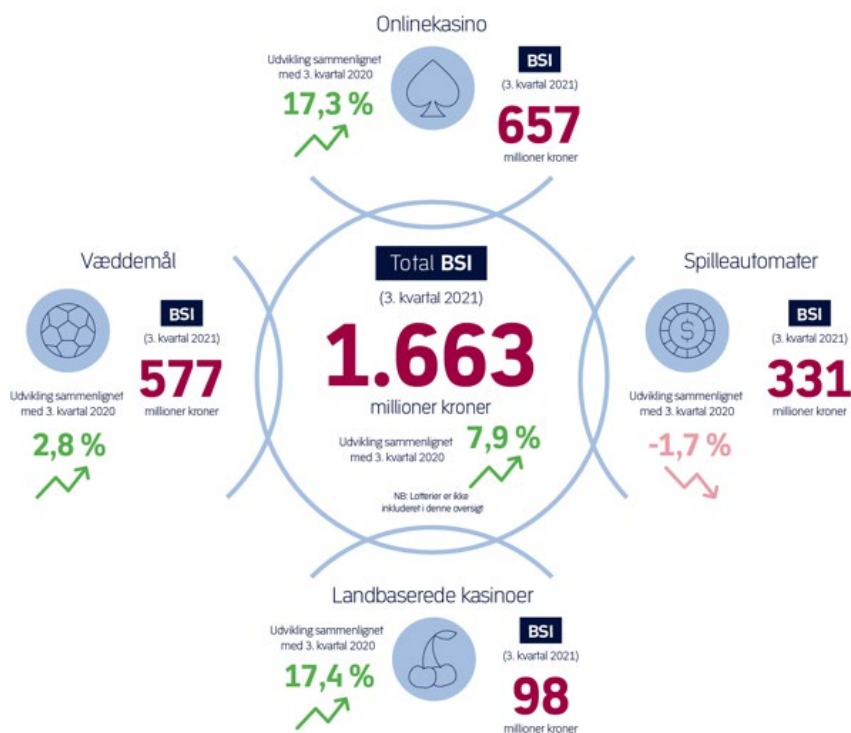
Onlinekasino

Udvikling sammenlignet med 3. kvartal 2020

17,3 %

BSI

(3. kvartal 2021)

657

millioner kroner

Væddemål

BSI

(3. kvartal 2021)

577

millioner kroner

Udvikling sammenlignet med 3. kvartal 2020

2,8 %

Total BSI

(3. kvartal 2021)

1.663

millioner kroner

Udvikling sammenlignet med 3. kvartal 2020

7,9 %

NB: Lotterier er ikke inkluderet i denne oversigt

Spilleautomater

BSI

(3. kvartal 2021)

331

millioner kroner

Udvikling sammenlignet med 3. kvartal 2020

-1,7 %

Landbaserede kasinoer

Udvikling sammenlignet med 3. kvartal 2020

17,4 %

BSI

(3. kvartal 2021)

98

millioner kroner